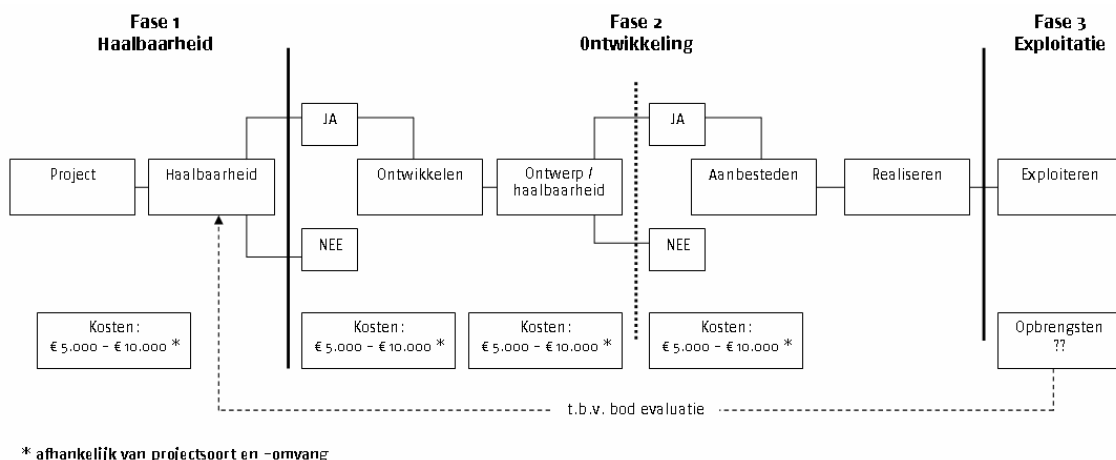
Fase 1
Haalbaarheid

Fase 2
Ontwikkeling

Fase 3
Exploitatie

Project

Haalbaarheid

JA

NEE

Ontwikkelen

Ontwerp / haalbaarheid

JA

NEE

Aanbesteden

Realiseren

Exploiteren

Kosten :
€ 5.000 – € 10.000 *

Kosten :
€ 5.000 – € 10.000 *

Kosten :
€ 5.000 – € 10.000 *

Kosten :
€ 5.000 – € 10.000 *

Opbrengsten
??

t.b.v. bod evaluatie

* afhankelijk van projectsoort en –omvang